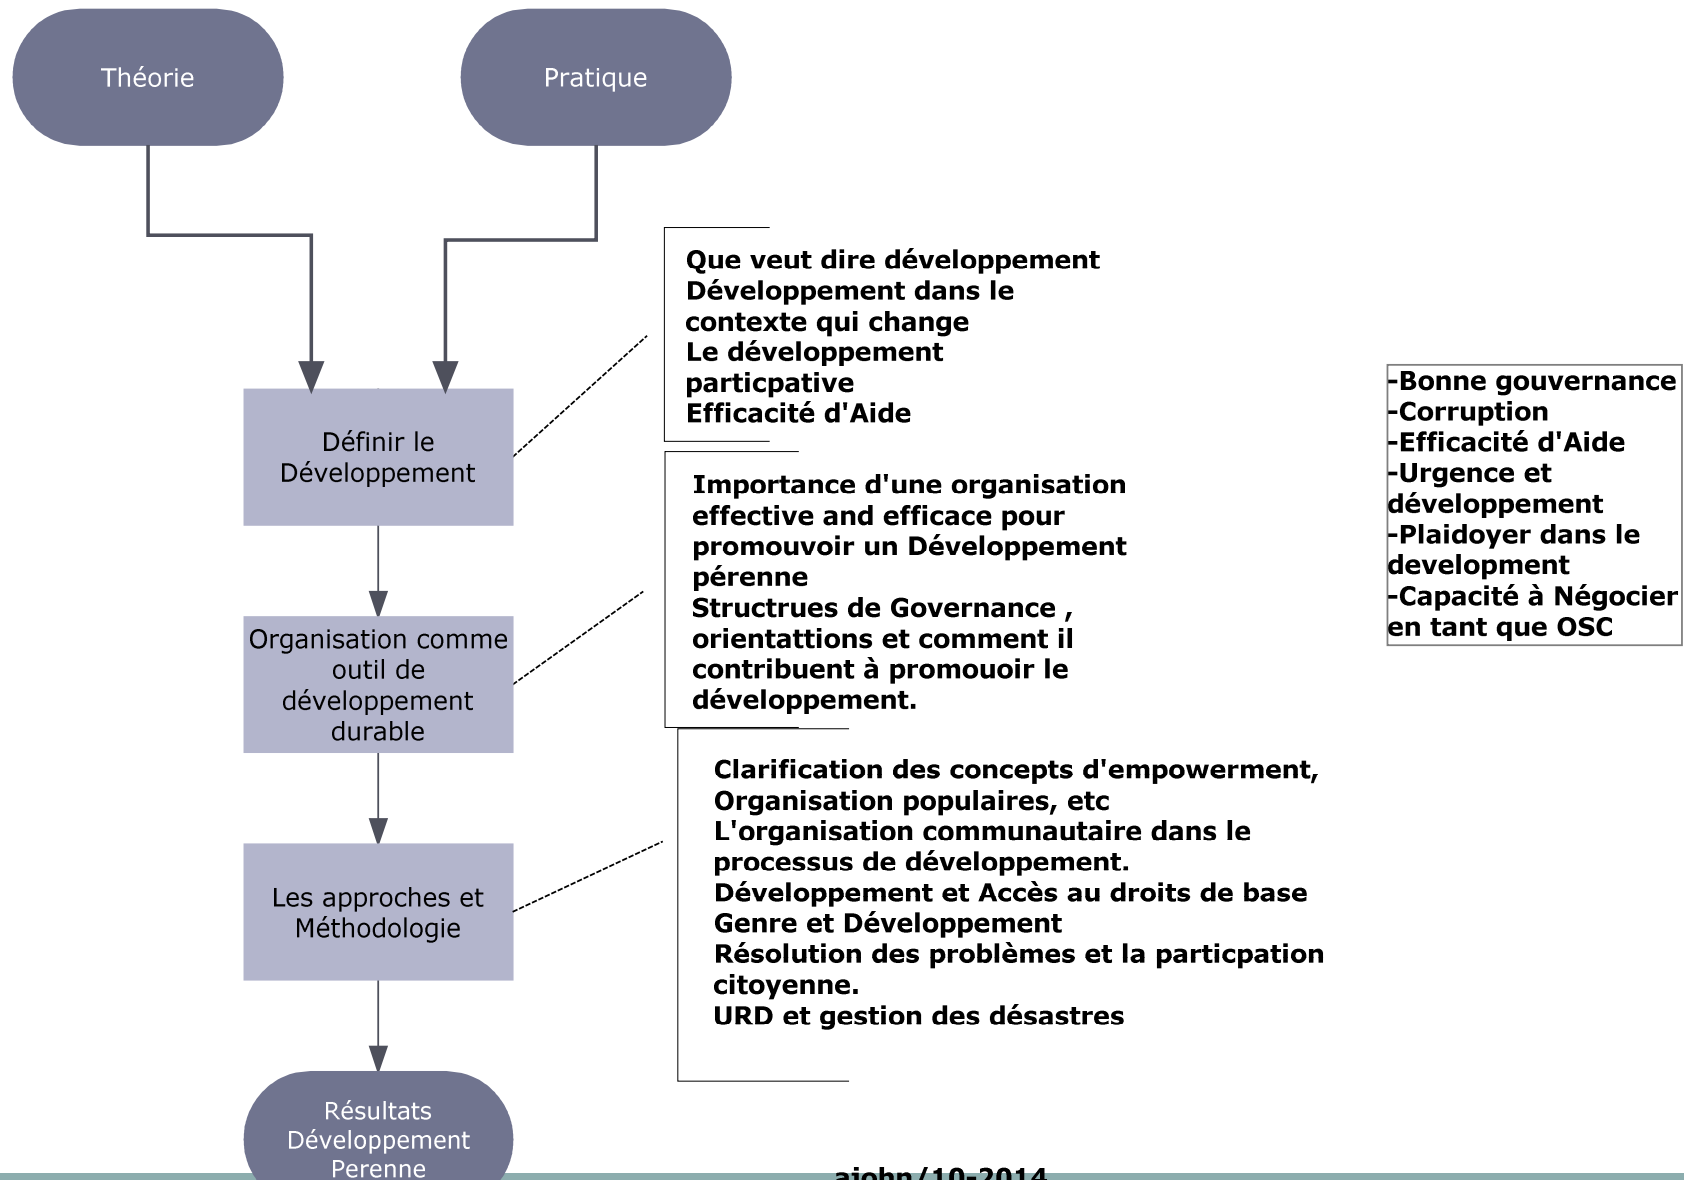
Théorie

Pratique

Définir le Développement

Organisation comme outil de développement durable

Les approches et Méthodologie

Résultats Développement Perenne

Que veut dire développement
Développement dans le contexte qui change
Le développement particpative
Efficacité d'Aide

Importance d'une organisation effective and efficace pour promouvoir un Développement pérenne
Structrues de Governance , orientattions et comment il contribuent à promouoir le développement.

Clarification des concepts d'empowerment, Organisation populaires, etc
L'organisation communautaire dans le processus de développement.
Développement et Accès au droits de base
Genre et Développement
Résolution des problèmes et la particpation citoyenne.
URD et gestion des désastres

-Bonne gouvernance
-Corruption
-Efficacité d'Aide
-Urgence et développement
-Plaidoyer dans le development
-Capacité à Négocier en tant que OSC

ajohn/10-2014